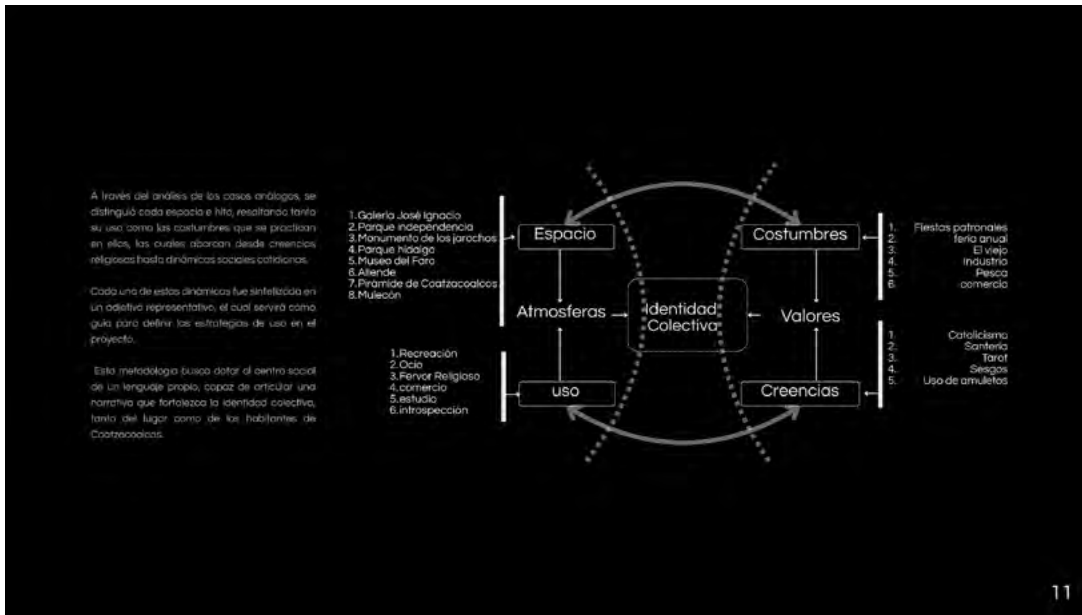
A través del análisis de los casos análogos, se distinguió cada espacio e hito, resaltando tanto su uso como las costumbres que se practican en ellos, las cuales abarcan desde creencias religiosas hasta dinámicas sociales cotidianas.

Cada una de estas dinámicas fue sintetizada en un adjetivo representativo, el cual servirá como guía para definir las estrategias de uso en el proyecto.

Esta metodología busca dotar al centro social de un lenguaje propio, capaz de articular una narrativa que fortalezca la identidad colectiva, tanto del lugar como de los habitantes de Coatzacoalcos.

1. Galería José Ignacio
2. Parque independencia
3. Monumento de los jarochos
4. Parque hidalgo
5. Museo del Faro
6. Allende
7. Pirámide de Coatzacoalcos
8. Malecón

Espacio

Costumbres

1. Fiestas patronales
2. feria anual
3. El viejo
4. Industria
5. Pesca
6. comercio

Atmosferas

Identidad Colectiva

Valores

1. Catolicismo
2. Santería
3. Tarot
4. Sesgos
5. Uso de amuletos

1. Recreación
2. Ocio
3. Fervor Religioso
4. comercio
5. estudio
6. introspección

uso

Creencias

11